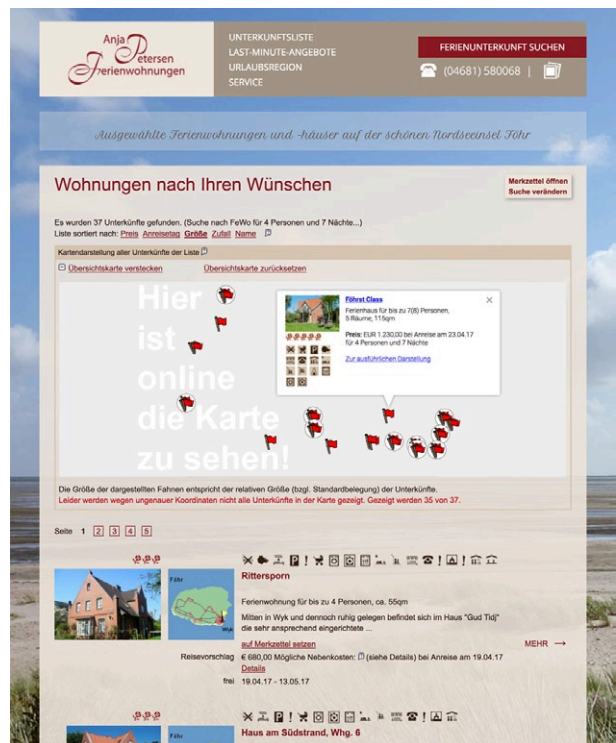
Anja Petersen Ferienwohnungen

UNTERKUNFTSLISTE
LAST-MINUTE-ANGEBOTE
URLAUBSREGION
SERVICE

FERIENUNTERKUNFT SUCHEN

(04681) 580068 |

Ausgewählte Ferienwohnungen und -häuser auf der schönen Nordseeinsel Föhr

Wohnungen nach Ihren Wünschen

Merkzettel öffnen
Suche verändern

Es wurden 37 Unterkünfte gefunden. (Suche nach FeWo für 4 Personen und 7 Nächte...)
Liste sortiert nach: Preis Anreisetag Größe Zufall Name

Kartendarstellung aller Unterkünfte der Liste

Übersichtskarte verstecken Übersichtskarte zurücksetzen

Hier ist online die Karte zu sehen!

Föhrst Class
Ferienhaus für bis zu 7(8) Personen, 5 Räume, 115qm

Preis: EUR 1.230,00 bei Anreise am 23.04.17 für 4 Personen und 7 Nächte

Zur ausführlichen Darstellung

Die Größe der dargestellten Fahnen entspricht der relativen Größe (bzgl. Standardbelegung) der Unterkünfte.
Leider werden wegen ungenauer Koordinaten nicht alle Unterkünfte in der Karte gezeigt. Gezeigt werden 35 von 37.

Seite 1 2 3 4 5

Föhr

Rittersporn

Ferienwohnung für bis zu 4 Personen, ca. 55qm

Mitten in Wyk und dennoch ruhig gelegen befindet sich im Haus "Gud Tidj" die sehr ansprechend eingerichtete ...

auf Merkzettel setzen

MEHR →

Reisevorschlag € 680,00 Mögliche Nebenkosten: (siehe Details) bei Anreise am 19.04.17
Details

frei 19.04.17 - 13.05.17

Haus am Südstrand, Whg. 6